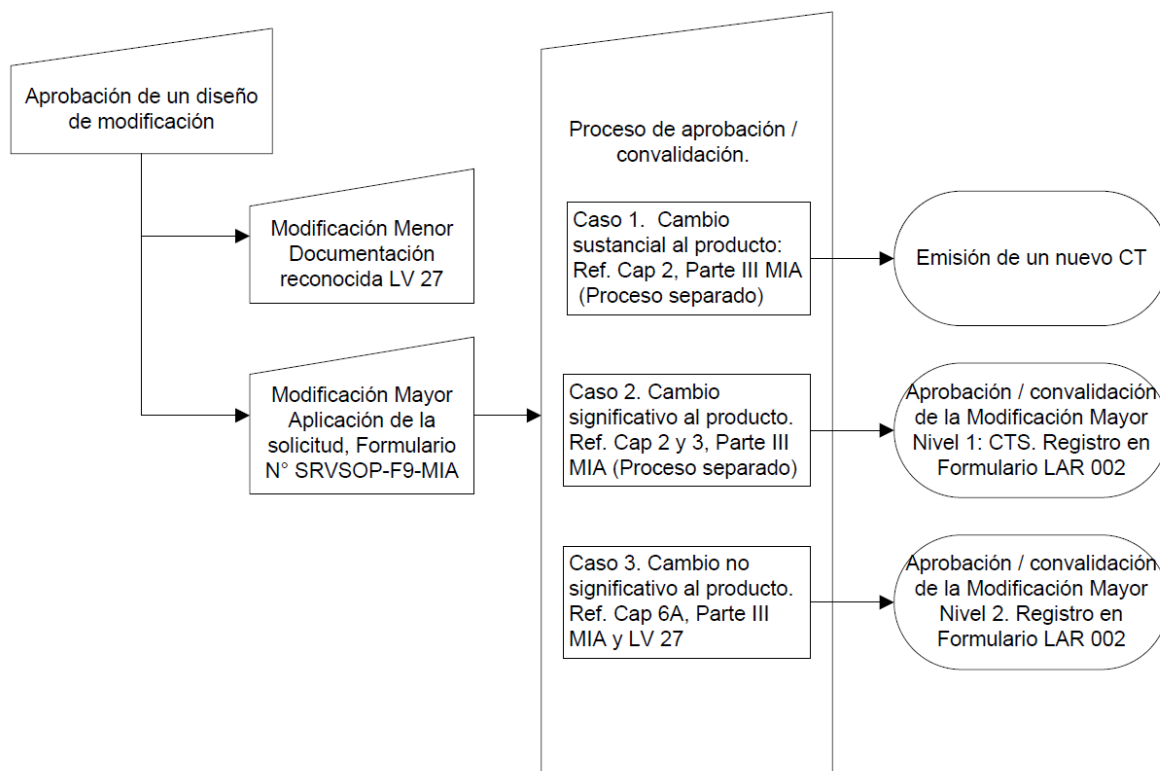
Aprobación de un diseño de modificación

Modificación Menor Documentación reconocida LV 27

Modificación Mayor Aplicación de la solicitud, Formulario N° SRVSOP-F9-MIA

Proceso de aprobación / convalidación.

Caso 1. Cambio sustancial al producto: Ref. Cap 2, Parte III MIA (Proceso separado)

Caso 2. Cambio significativo al producto. Ref. Cap 2 y 3, Parte III MIA (Proceso separado)

Caso 3. Cambio no significativo al producto. Ref. Cap 6A, Parte III MIA y LV 27

Emisión de un nuevo CT

Aprobación / convalidación de la Modificación Mayor Nivel 1: CTS. Registro en Formulario LAR 002

Aprobación / convalidación de la Modificación Mayor Nivel 2. Registro en Formulario LAR 002